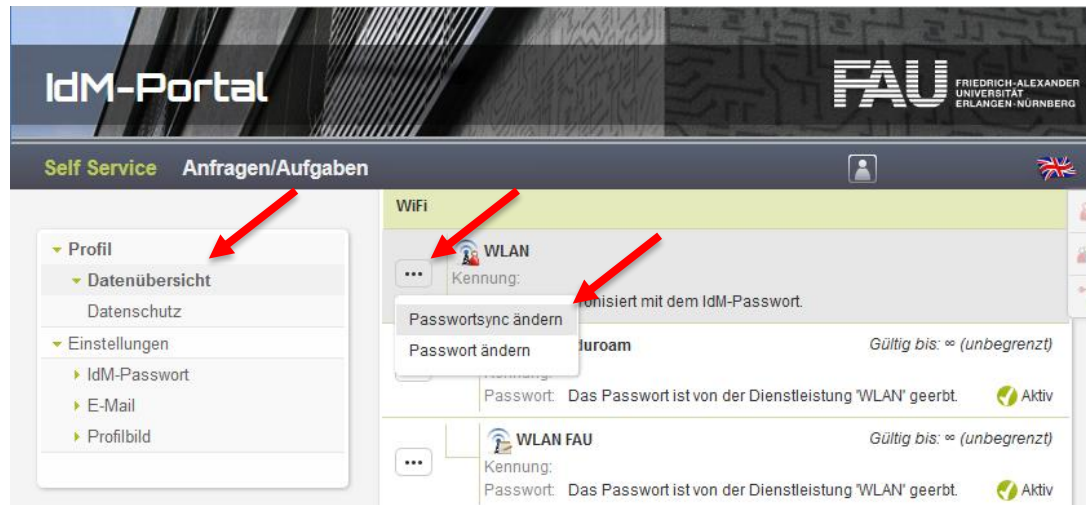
IdM-Portal

FAU FRIEDRICH-ALEXANDER UNIVERSITÄT ERLANGEN-NÜRNBERG

Self Service Anfragen/Aufgaben

Profil
Datenübersicht
Datenschutz
Einstellungen
IdM-Passwort
E-Mail
Profilbild

WiFi

... WLAN
Kennung:
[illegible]onisiert mit dem IdM-Passwort.

Passwortsync ändern
Passwort ändern

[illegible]duroam Gültig bis: ∞ (unbegrenzt)
Kennung:
Passwort: Das Passwort ist von der Dienstleistung 'WLAN' geerbt. Aktiv

... WLAN FAU Gültig bis: ∞ (unbegrenzt)
Kennung:
Passwort: Das Passwort ist von der Dienstleistung 'WLAN' geerbt. Aktiv